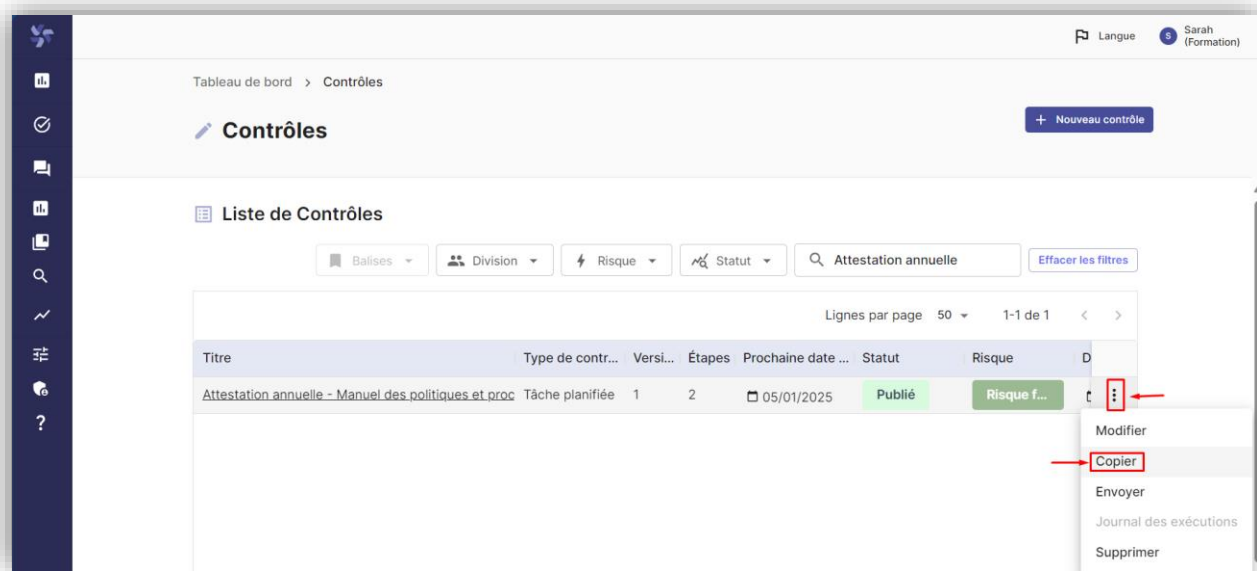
Langue S Sarah (Formation)

Tableau de bord > Contrôles

Contrôles

+ Nouveau contrôle

Liste de Contrôles

Balises Division Risque Statut Attestation annuelle Effacer les filtres

Lignes par page 50 1-1 de 1

| Titre | Type de contr... | Versi... | Étapes | Prochaine date ... | Statut | Risque | D |
|---|---|---|---|---|---|---|---|
| Attestation annuelle - Manuel des politiques et proc | Tâche planifiée | 1 | 2 | 05/01/2025 | Publié | Risque f... | |

Modifier
Copier
Envoyer
Journal des exécutions
Supprimer